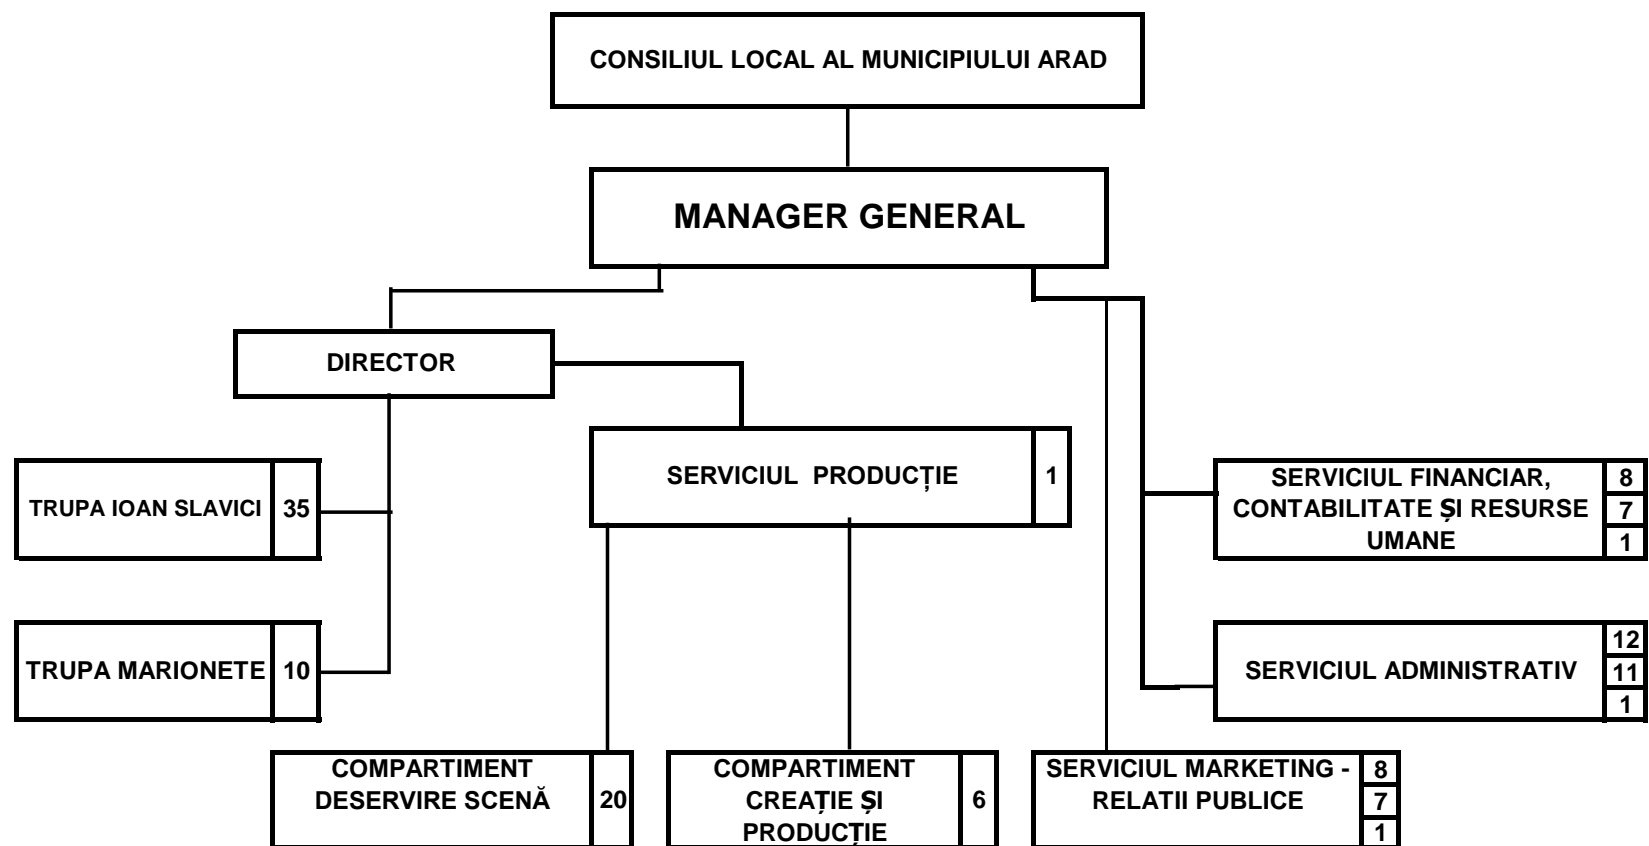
CONSILIUL LOCAL AL MUNICIPIULUI ARAD

MANAGER GENERAL

DIRECTOR

SERVICIUL PRODUCȚIE 1

TRUPA IOAN SLAVICI 35

TRUPA MARIONETE 10

SERVICIUL FINANCIAR, CONTABILITATE ȘI RESURSE UMANE 8 7 1

SERVICIUL ADMINISTRATIV 12 11 1

COMPARTIMENT DESERVIRE SCENĂ 20

COMPARTIMENT CREAȚIE ȘI PRODUCȚIE 6

SERVICIUL MARKETING - RELATII PUBLICE 8 7 1